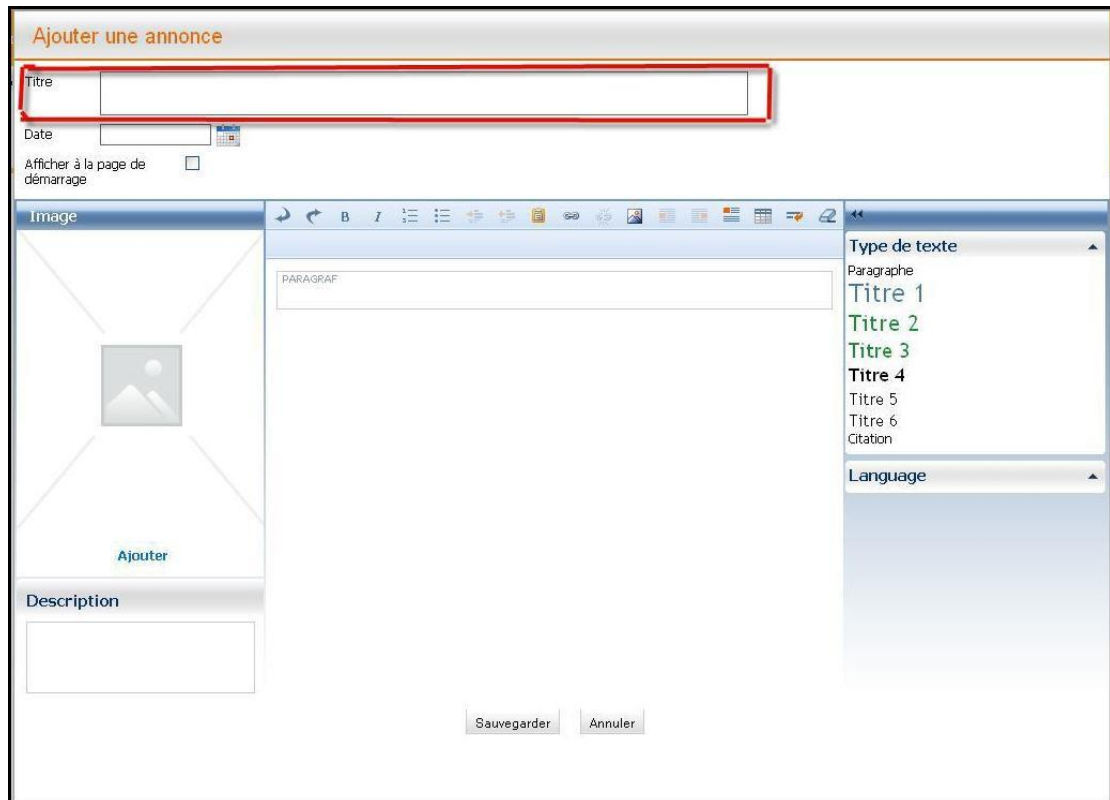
Ajouter une annonce

Titre

Date

Afficher à la page de démarrage

Image

B I

PARAGRAF

Type de texte

Paragraphe

Titre 1

Titre 2

Titre 3

Titre 4

Titre 5

Titre 6

Citation

Language

Ajouter

Description

Sauvegarder Annuler